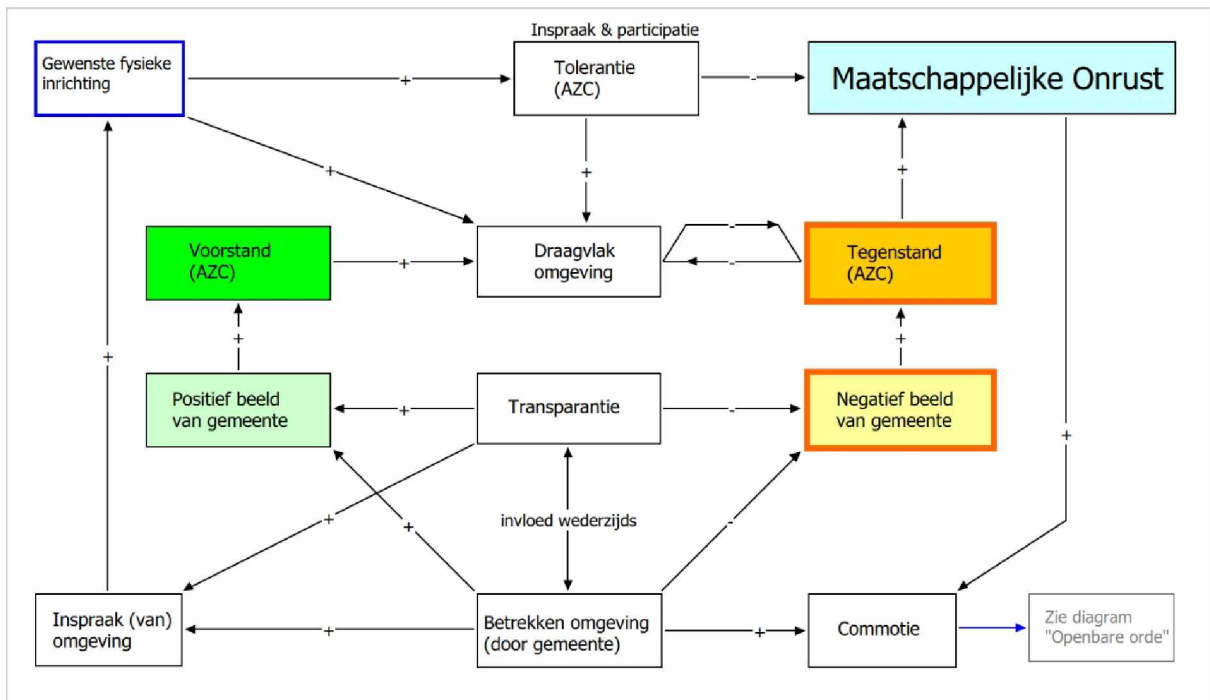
Inspraak & participatie

Gewenste fysieke inrichting

+

Tolerantie (AZC)

-

Maatschappelijke Onrust

+

+

+

Voorstand (AZC)

+

Draagvlak omgeving

-

-

Tegenstand (AZC)

+

+

+

+

Positief beeld van gemeente

+

Transparantie

-

Negatief beeld van gemeente

+

+

+

invloed wederzijds

-

Inspraak (van) omgeving

+

Betrekken omgeving (door gemeente)

+

Commotie

Zie diagram "Openbare orde"